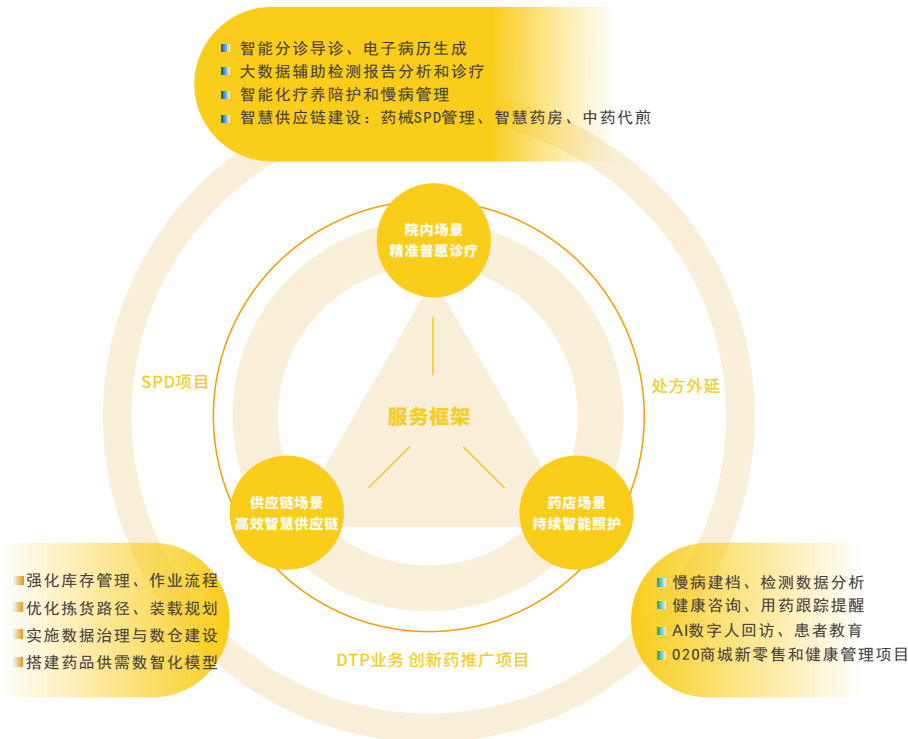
智能分诊导诊、电子病历生成
大数据辅助检测报告分析和诊疗
智能化疗养陪护和慢病管理
智慧供应链建设：药械SPD管理、智慧药房、中药代煎

院内场景
精准普惠诊疗

SPD项目

处方外延

服务框架

供应链场景
高效智慧供应链

药店场景
持续智能照护

强化库存管理、作业流程
优化拣货路径、装载规划
实施数据治理与数仓建设
搭建药品供需数智化模型

DTP业务 创新药推广项目

慢病建档、检测数据分析
健康咨询、用药跟踪提醒
AI数字人回访、患者教育
020商城新零售和健康管理项目